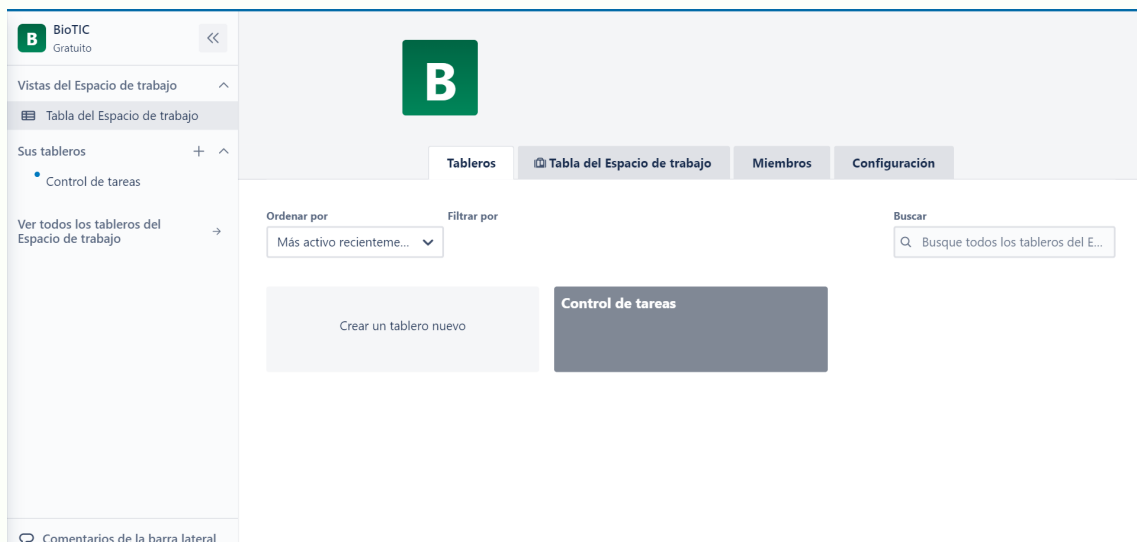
B BioTIC
Gratuito

Vistas del Espacio de trabajo

Tabla del Espacio de trabajo

Sus tableros

Control de tareas

Ver todos los tableros del Espacio de trabajo

Comentarios de la barra lateral

B

Tableros

Tabla del Espacio de trabajo

Miembros

Configuración

Ordenar por

Más activo recienteme...

Filtrar por

Buscar

Busque todos los tableros del E...

Crear un tablero nuevo

Control de tareas